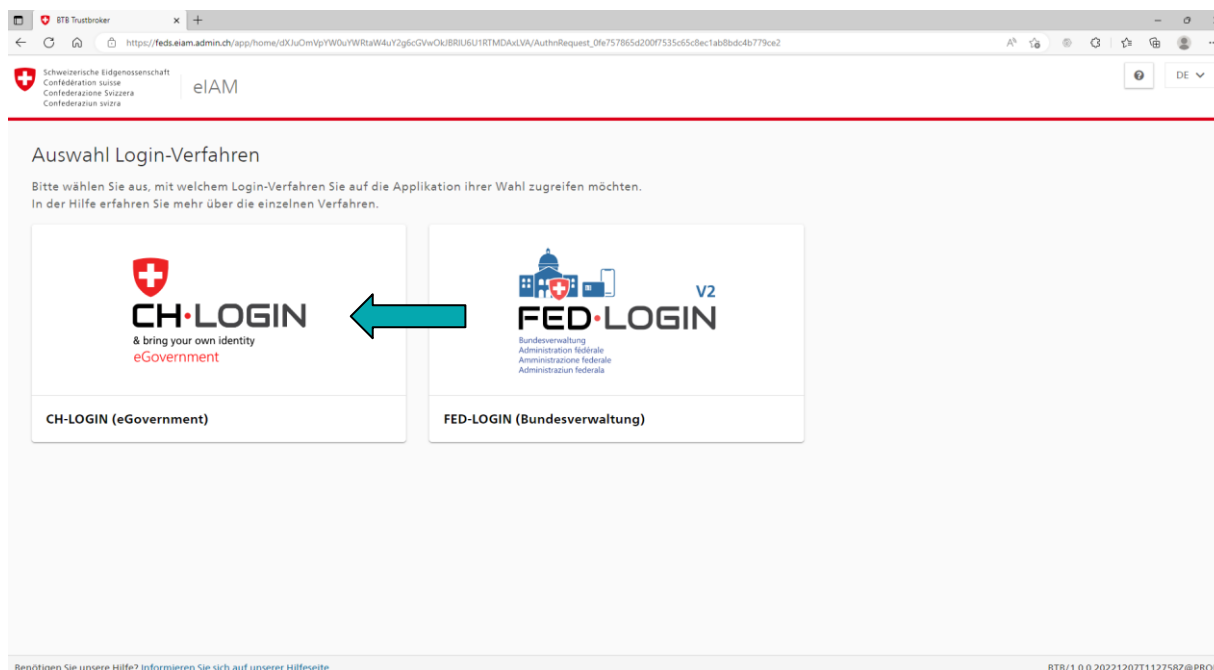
BTB Trustbroker

https://feds.eiam.admin.ch/app/home/dXJuOmVpYW0uYWRtaW4uY2g6cGVwOkJBRlU6U1RTMDAxLVA/AuthnRequest_0fe757865d200f7535c65c8ec1ab8bdc4b779ce2

Schweizerische Eidgenossenschaft
Confédération suisse
Confederazione Svizzera
Confederaziun svizra

eIAM

DE

Auswahl Login-Verfahren

Bitte wählen Sie aus, mit welchem Login-Verfahren Sie auf die Applikation ihrer Wahl zugreifen möchten.
In der Hilfe erfahren Sie mehr über die einzelnen Verfahren.

CH·LOGIN
& bring your own identity
eGovernment

CH-LOGIN (eGovernment)

V2
FED·LOGIN
Bundesverwaltung
Administration fédérale
Amministrazione federale
Administraziun federala

FED-LOGIN (Bundesverwaltung)

Benötigen Sie unsere Hilfe? Informieren Sie sich auf unserer Hilfeseite

BTB/1.0.0.20221207T112758Z@PRO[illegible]